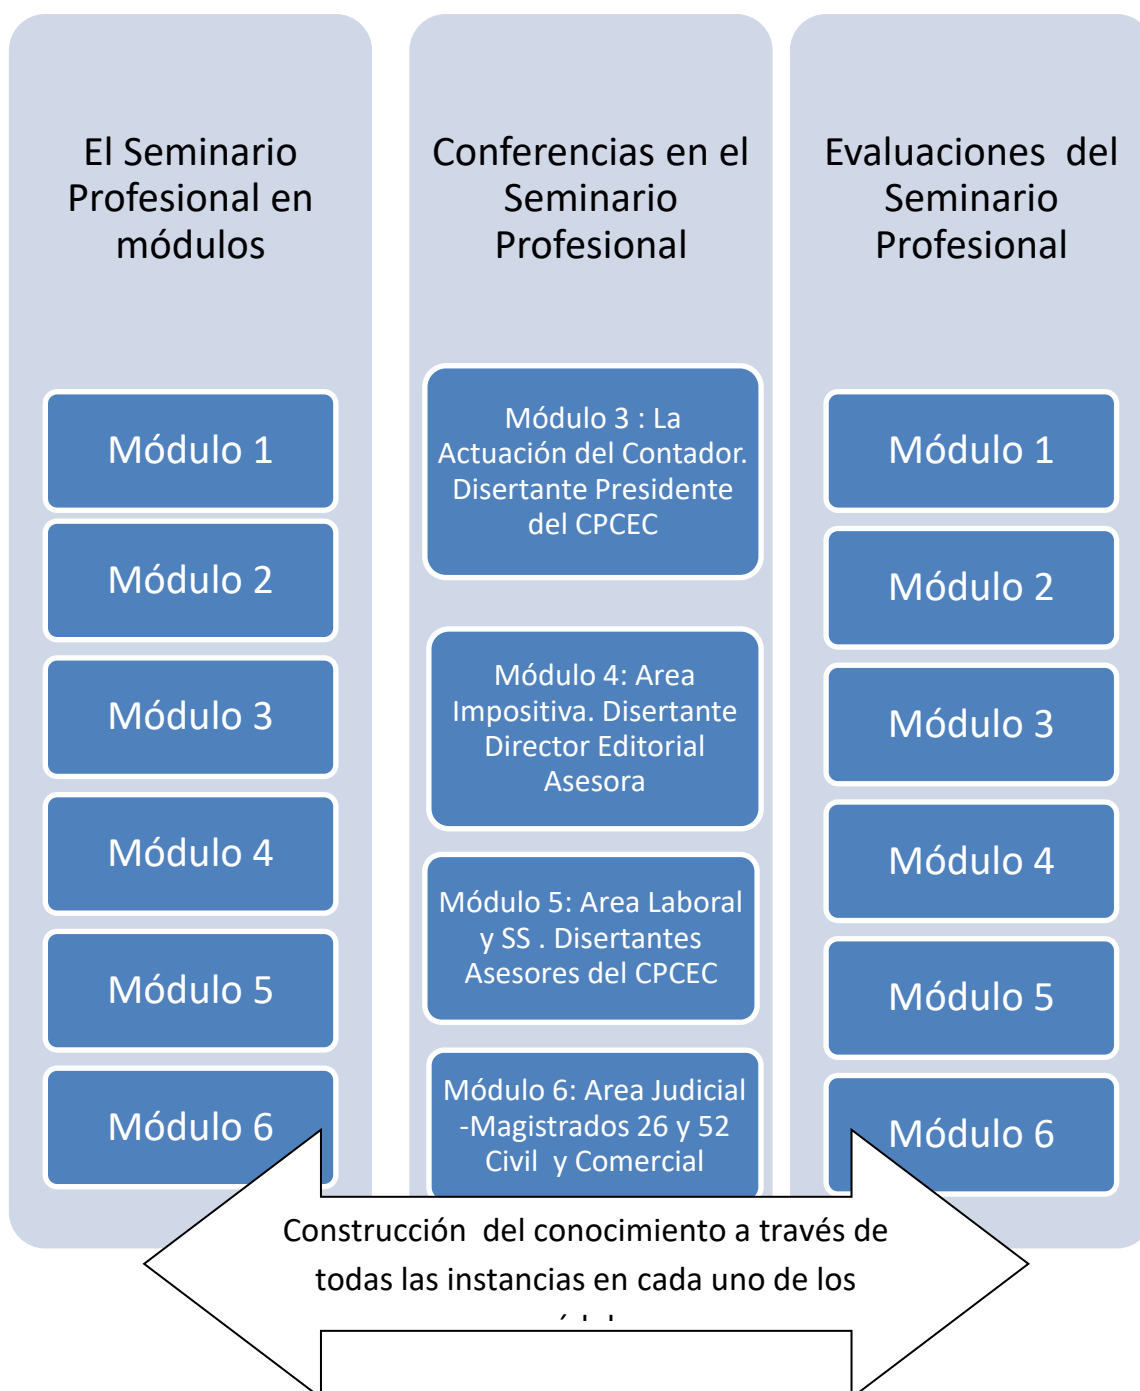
El Seminario Profesional en módulos

Módulo 1

Módulo 2

Módulo 3

Módulo 4

Módulo 5

Módulo 6

Conferencias en el Seminario Profesional

Módulo 3 : La Actuación del Contador. Disertante Presidente del CPCEC

Módulo 4: Area Impositiva. Disertante Director Editorial Asesora

Módulo 5: Area Laboral y SS . Disertantes Asesores del CPCEC

Módulo 6: Area Judicial -Magistrados 26 y 52 Civil y Comercial

Evaluaciones del Seminario Profesional

Módulo 1

Módulo 2

Módulo 3

Módulo 4

Módulo 5

Módulo 6

Construcción del conocimiento a través de todas las instancias en cada uno de los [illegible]